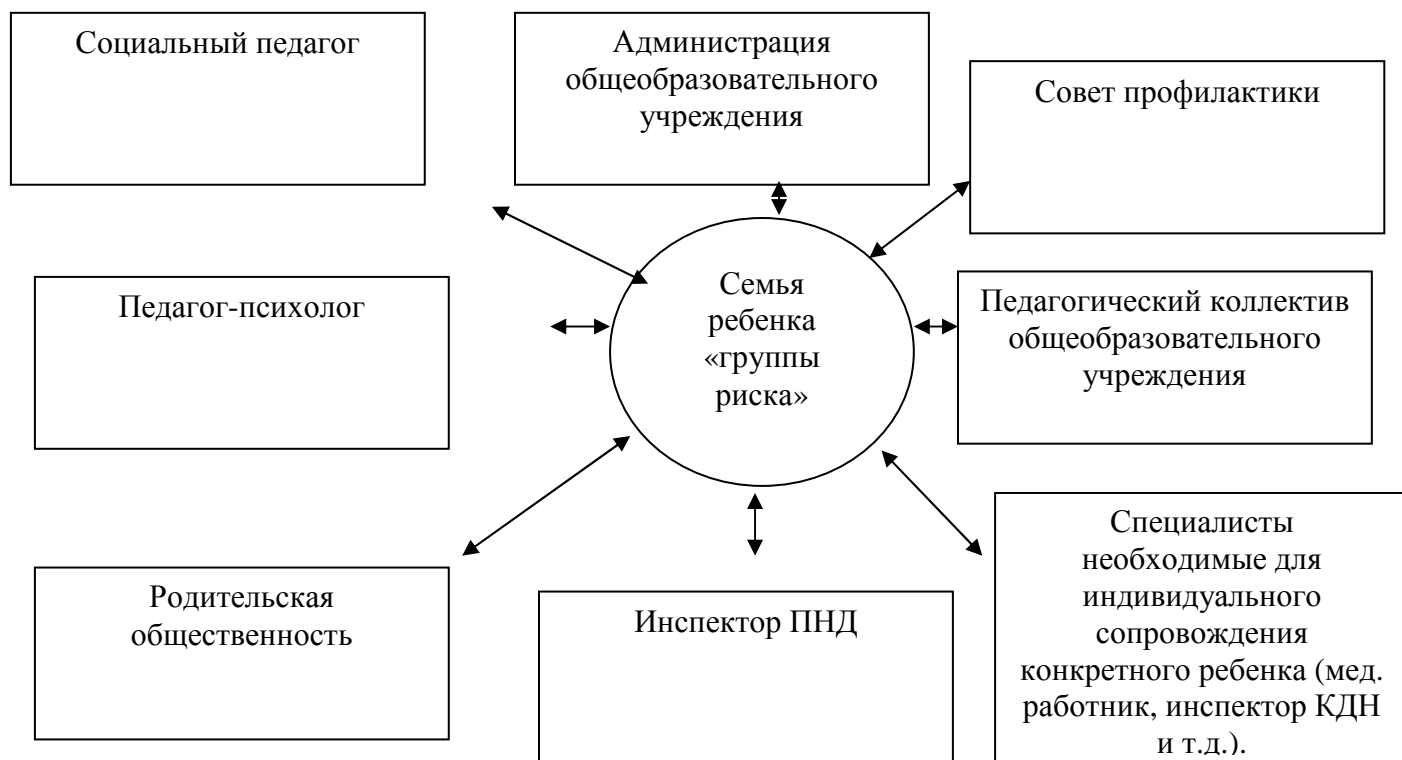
Социальный педагог

Администрация общеобразовательного учреждения

Совет профилактики

Педагог-психолог

Семья ребенка «группы риска»

Педагогический коллектив общеобразовательного учреждения

Специалисты необходимые для индивидуального сопровождения конкретного ребенка (мед. работник, инспектор КДН и т.д.).

Родительская общественность

Инспектор ПНД